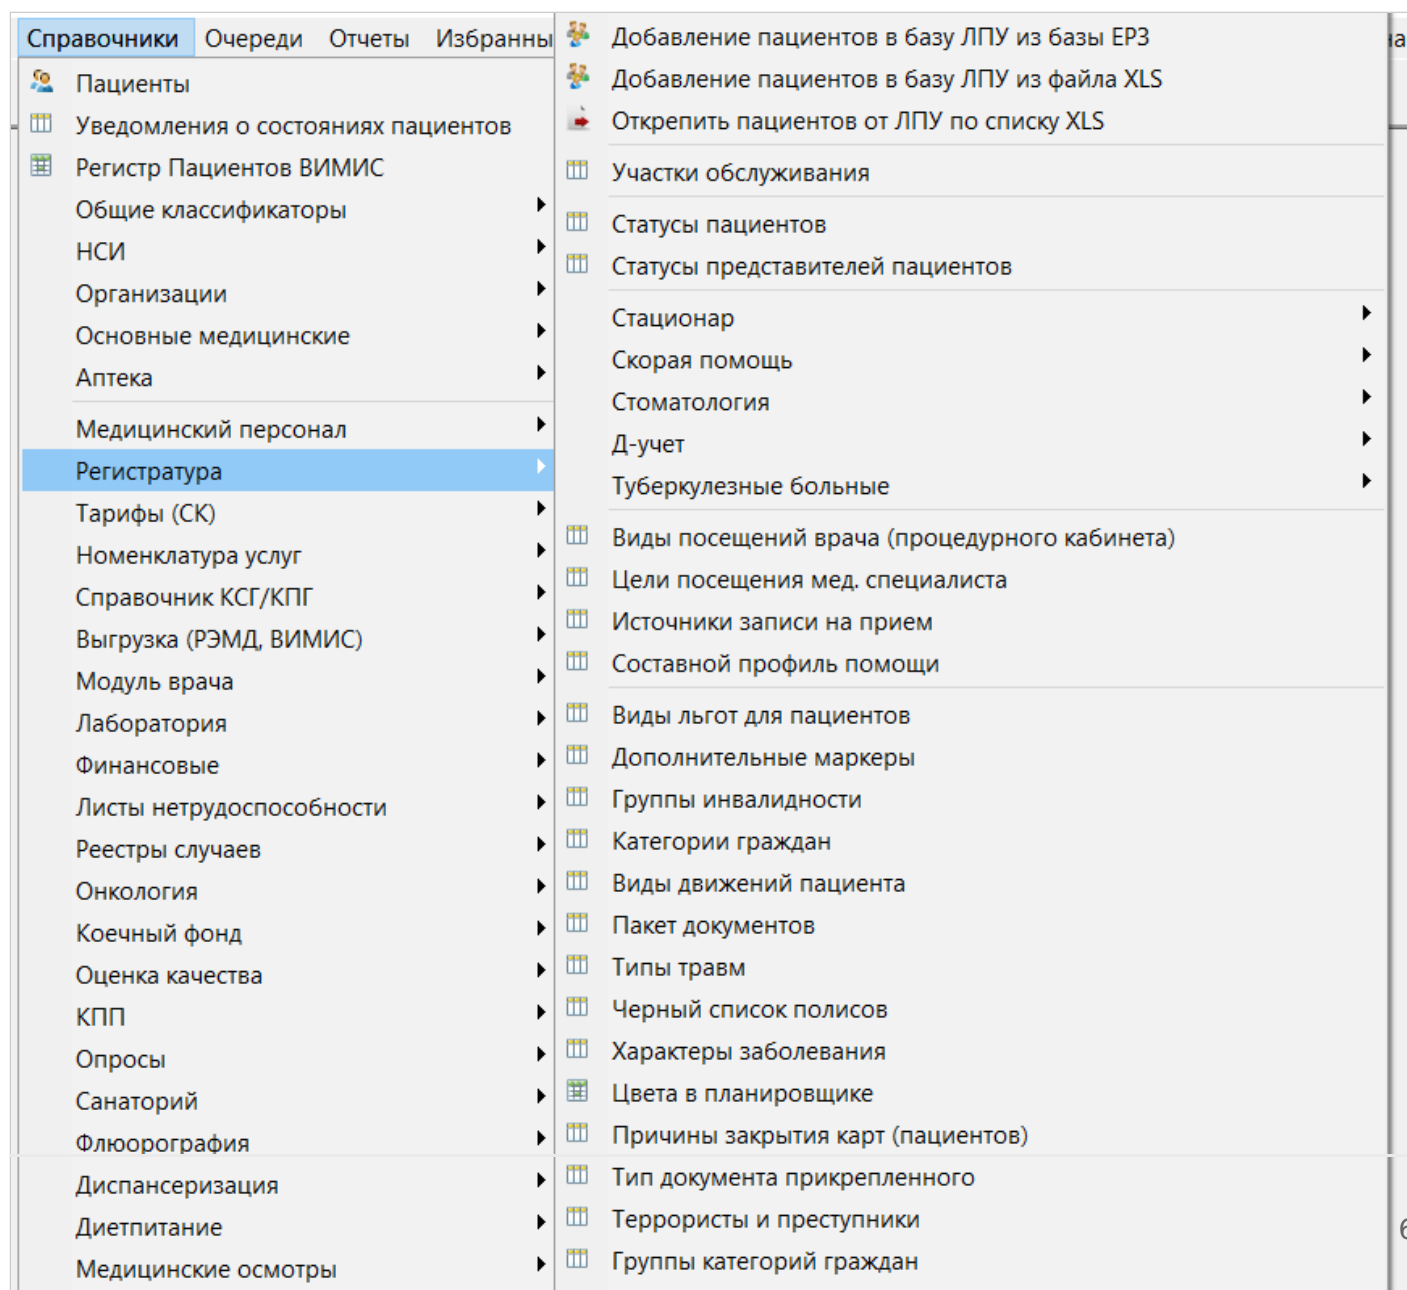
Справочники Очереди Отчеты Избранны

Пациенты
Уведомления о состояниях пациентов
Регистр Пациентов ВИМИС
Общие классификаторы
НСИ
Организации
Основные медицинские
Аптека
Медицинский персонал
Регистратура
Тарифы (СК)
Номенклатура услуг
Справочник КСГ/КПГ
Выгрузка (РЭМД, ВИМИС)
Модуль врача
Лаборатория
Финансовые
Листы нетрудоспособности
Реестры случаев
Онкология
Коечный фонд
Оценка качества
КПП
Опросы
Санаторий
Флюорография
Диспансеризация
Диетпитание
Медицинские осмотры

Добавление пациентов в базу ЛПУ из базы ЕРЗ
Добавление пациентов в базу ЛПУ из файла XLS
Открепить пациентов от ЛПУ по списку XLS
Участки обслуживания
Статусы пациентов
Статусы представителей пациентов
Стационар
Скорая помощь
Стоматология
Д-учет
Туберкулезные больные
Виды посещений врача (процедурного кабинета)
Цели посещения мед. специалиста
Источники записи на прием
Составной профиль помощи
Виды льгот для пациентов
Дополнительные маркеры
Группы инвалидности
Категории граждан
Виды движений пациента
Пакет документов
Типы травм
Черный список полисов
Характеры заболевания
Цвета в планировщике
Причины закрытия карт (пациентов)
Тип документа прикрепленного
Террористы и преступники
Группы категорий граждан